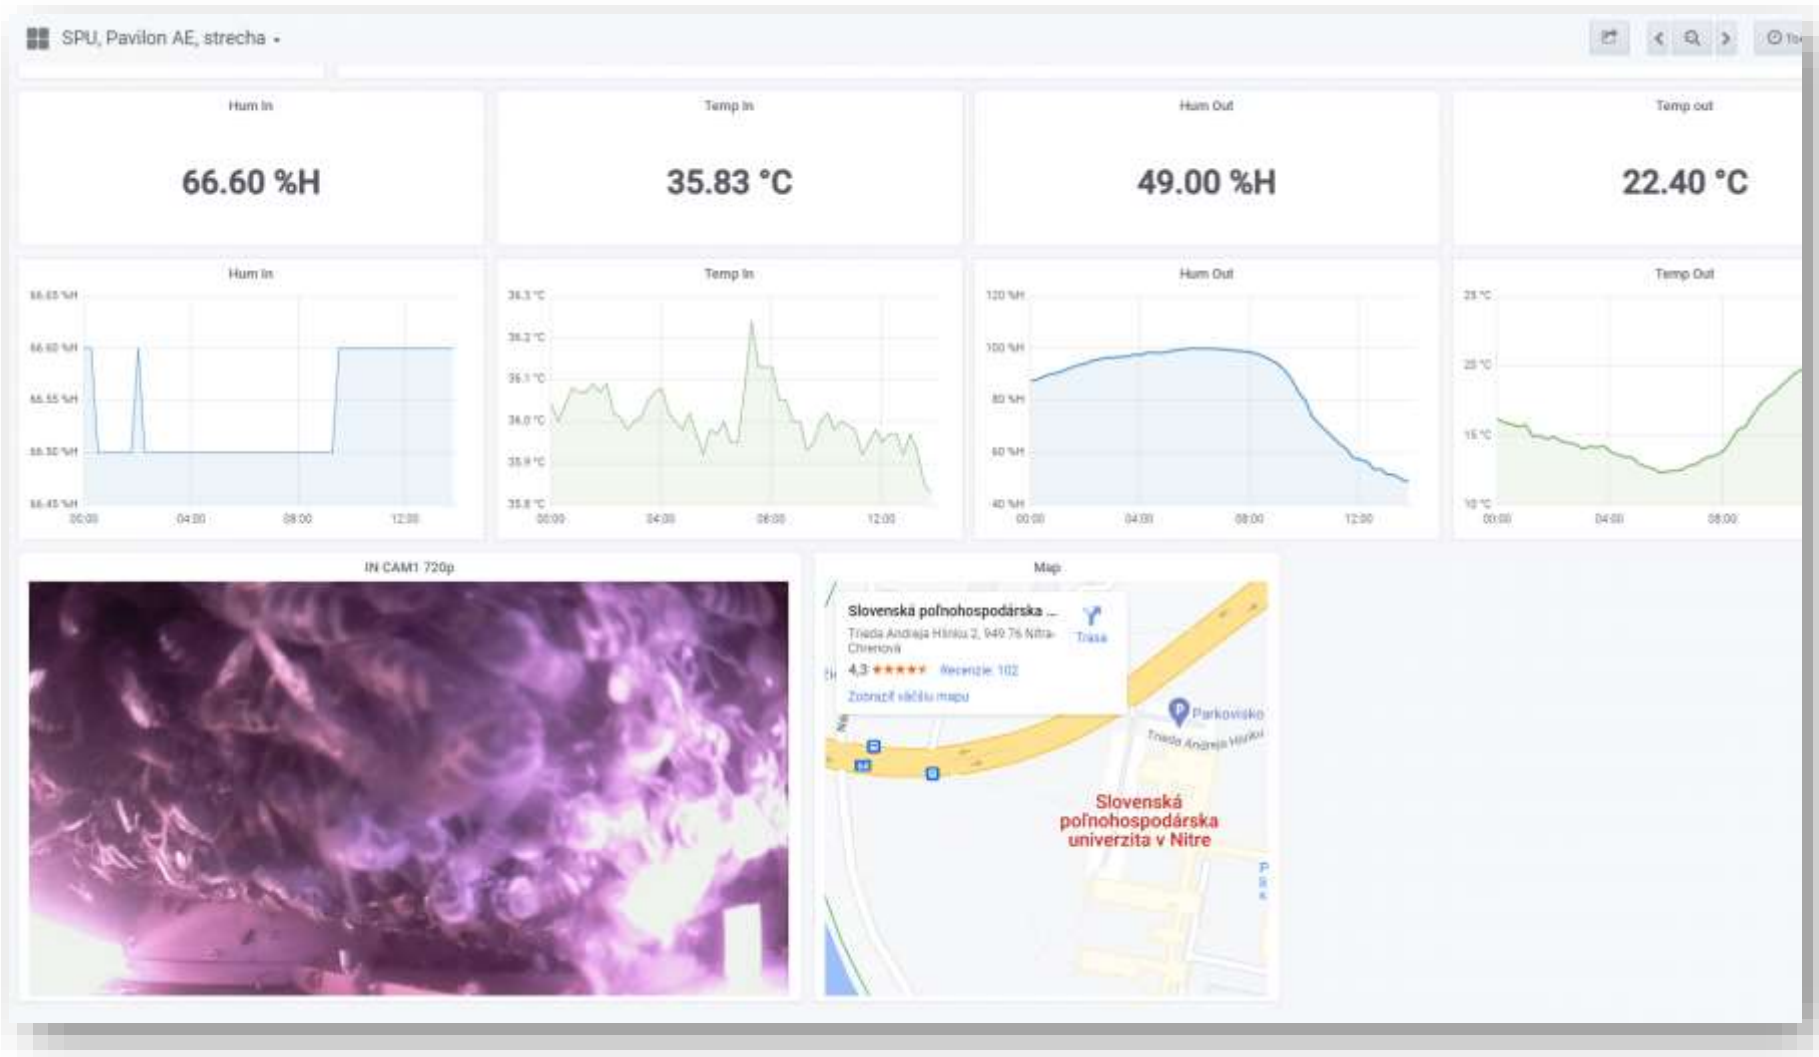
SPU, Pavilon AE, strecha

Hum In
66.60 %H

Temp In
35.83 °C

Hum Out
49.00 %H

Temp out
22.40 °C

Hum In
66.65 %H
66.60 %H
66.55 %H
66.50 %H
66.45 %H
00:00 04:00 08:00 12:00

Temp In
36.3 °C
36.2 °C
36.1 °C
36.0 °C
35.9 °C
35.8 °C
00:00 04:00 08:00 12:00

Hum Out
120 %H
100 %H
80 %H
60 %H
40 %H
00:00 04:00 08:00 12:00

Temp Out
25 °C
20 °C
15 °C
10 °C
00:00 04:00 08:00

IN CAM1 720p

Map
Slovenská poľnohospodárska ...
Trieda Andreja Hlinku 2, 949 76 Nitra-Chrenová
Trasa
4,3 ★★★★★ Recenzie: 102
Zobraziť väčšiu mapu
Parkovisko
Trieda Andreja Hlinku
Slovenská poľnohospodárska univerzita v Nitre